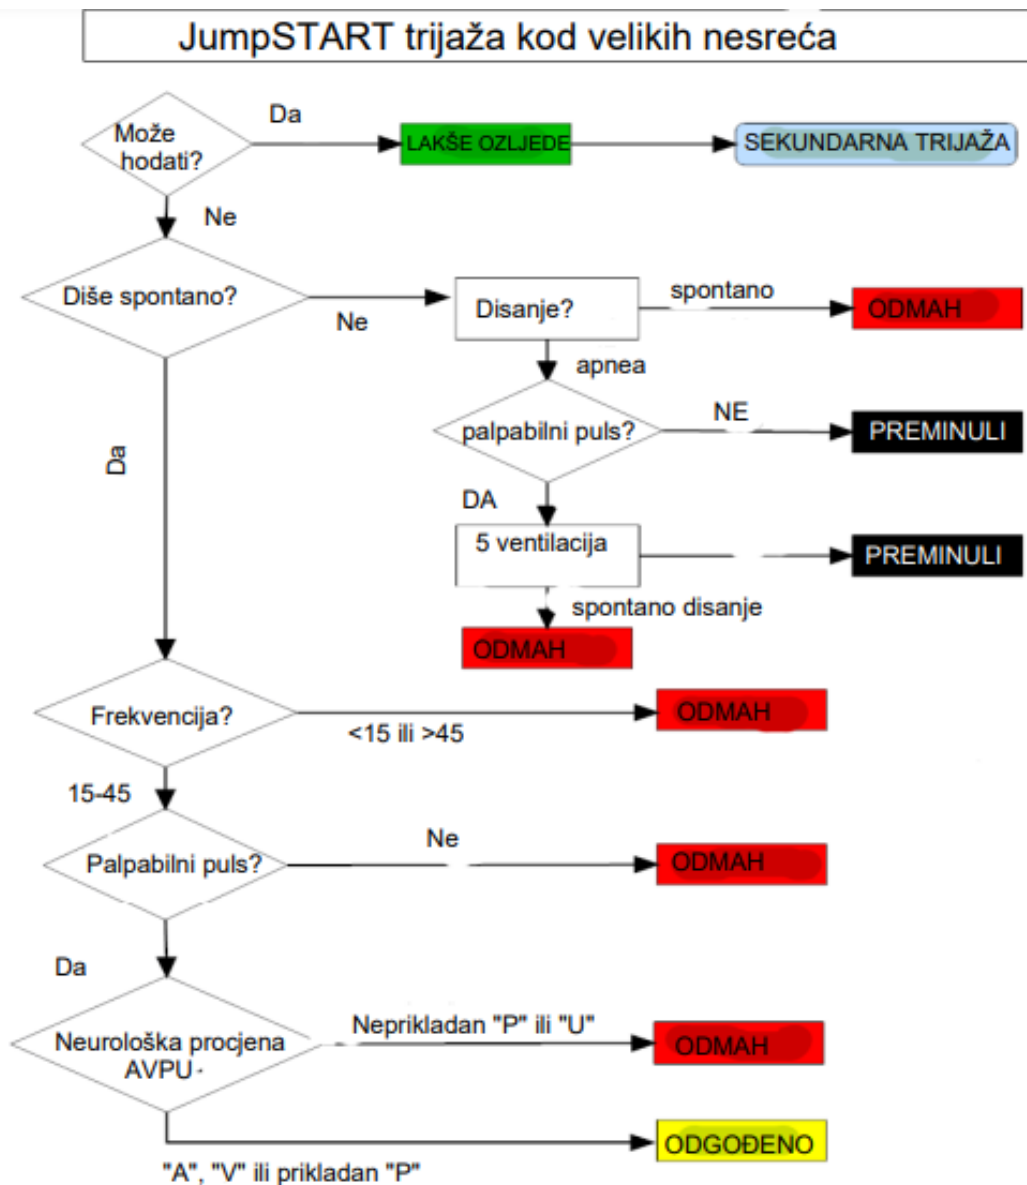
JumpSTART trijaža kod velikih nesreća

Može hodati?
Da
LAKŠE OZLJEDE
SEKUNDARNA TRIJAŽA
Ne

Diše spontano?
Ne
Disanje?
spontano
ODMAH
apnea
palpabilni puls?
NE
PREMINULI
DA
5 ventilacija
PREMINULI
spontano disanje
ODMAH

Da

Frekvencija?
<15 ili >45
ODMAH
15-45

Palpabilni puls?
Ne
ODMAH
Da

Neurološka procjena AVPU
Neprikladan "P" ili "U"
ODMAH
ODGOĐENO
"A", "V" ili prikladan "P"